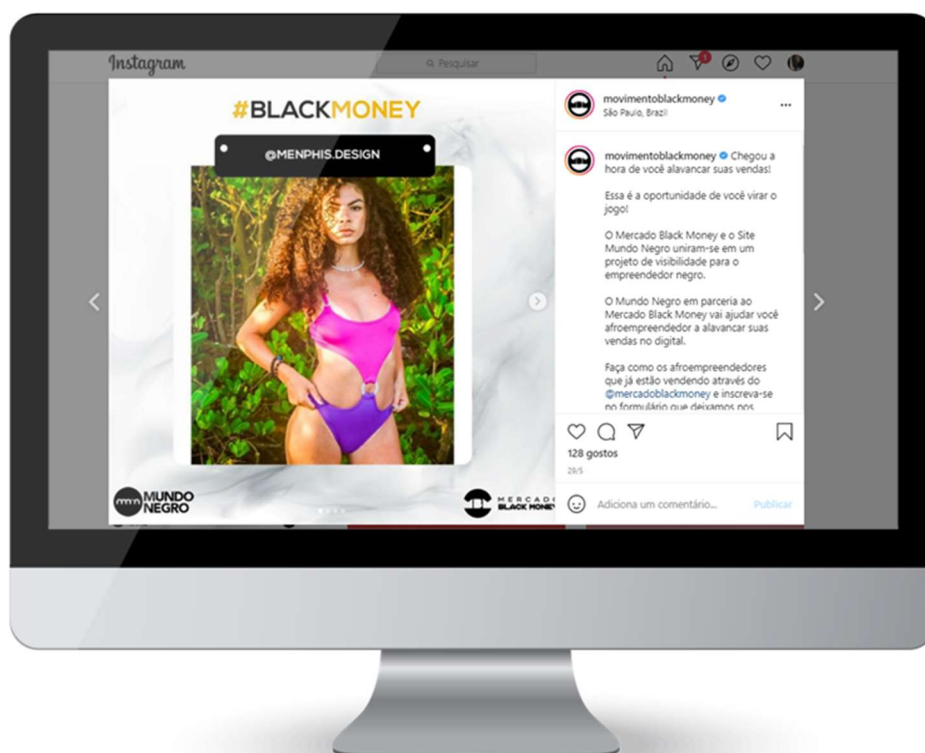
Instagram

Pesquisar

#BLACKMONEY

@MENPHIS.DESIGN

MUNDO NEGRO

MERCADO BLACK MONEY

movimentoblackmoney
São Paulo, Brazil

movimentoblackmoney Chegou a hora de você alavancar suas vendas!

Essa é a oportunidade de você virar o jogo!

O Mercado Black Money e o Site Mundo Negro uniram-se em um projeto de visibilidade para o empreendedor negro.

O Mundo Negro em parceria ao Mercado Black Money vai ajudar você afroempreendedor a alavancar suas vendas no digital.

Faça como os afroempreendedores que já estão vendendo através do @mercadoblackmoney e inscreva-se no formulário que deixamos nos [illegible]

128 gostos
28/5

Adiciona um comentário...

Publicar